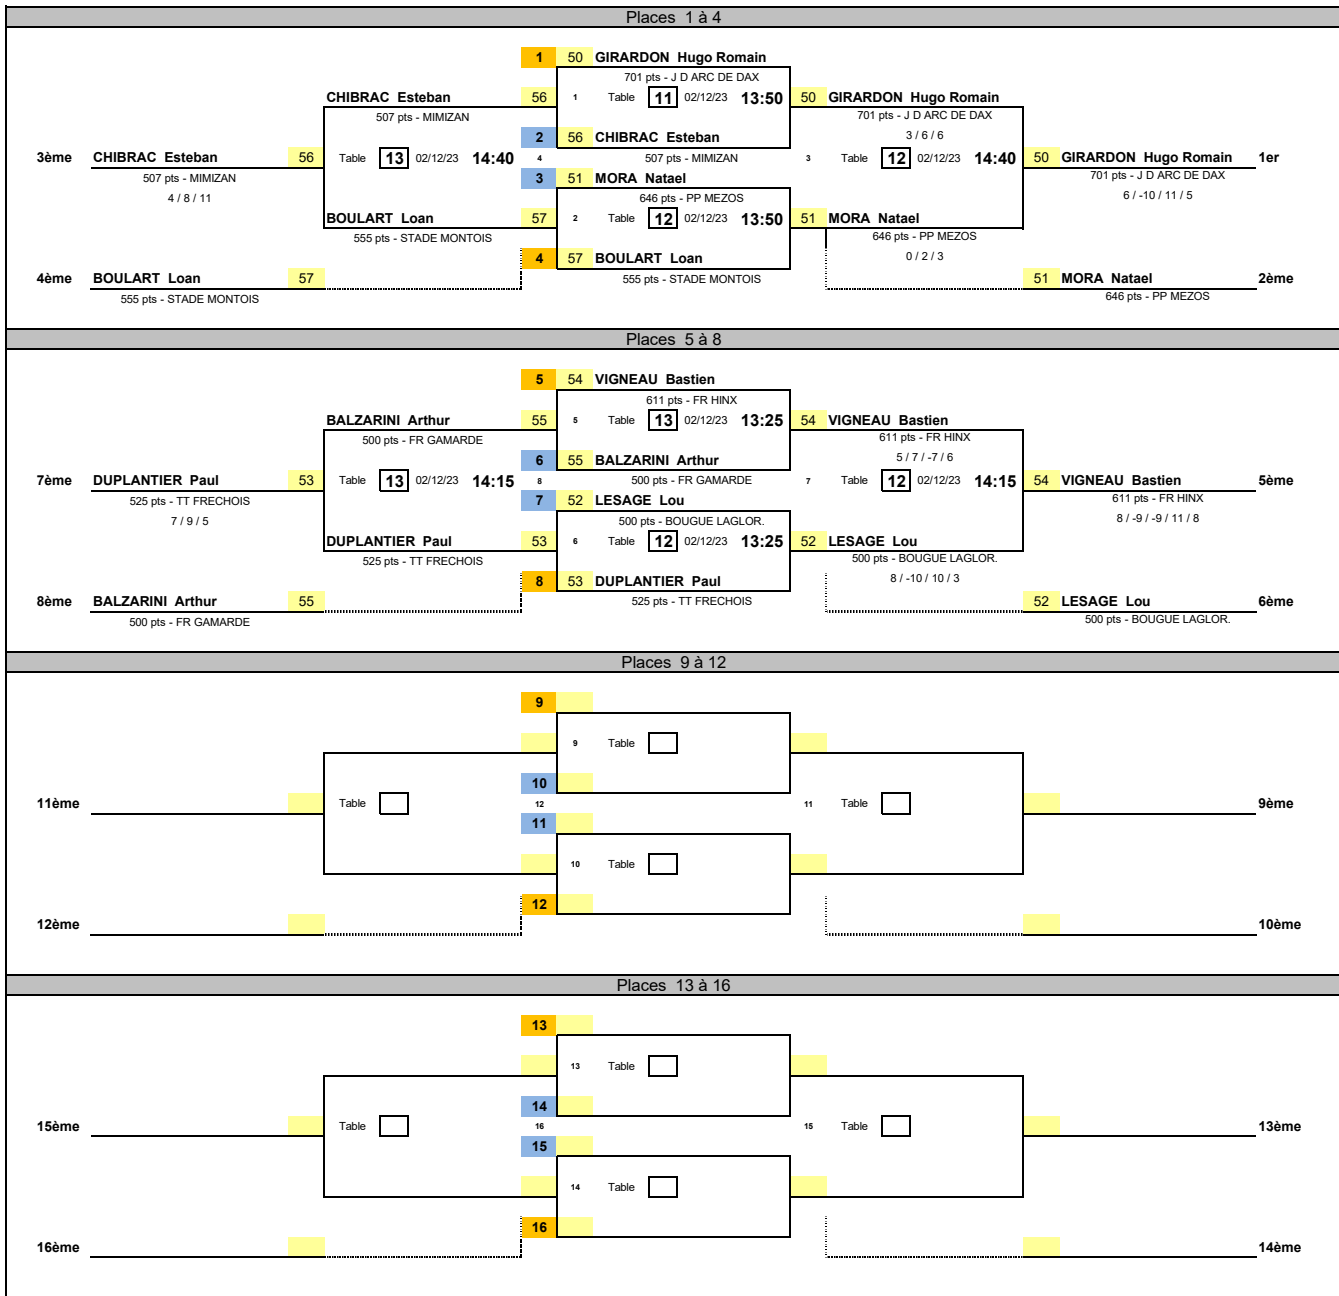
Places 1 à 4

1 50 GIRARDON Hugo Romain
701 pts - J D ARC DE DAX
CHIBRAC Esteban 56 1 Table 11 02/12/23 13:50 50 GIRARDON Hugo Romain
507 pts - MIMIZAN 701 pts - J D ARC DE DAX
2 56 CHIBRAC Esteban 3 / 6 / 6
3ème CHIBRAC Esteban 56 Table 13 02/12/23 14:40 4 507 pts - MIMIZAN 3 Table 12 02/12/23 14:40 50 GIRARDON Hugo Romain 1er
507 pts - MIMIZAN 3 51 MORA Natael 701 pts - J D ARC DE DAX
4 / 8 / 11 646 pts - PP MEZOS 6 / -10 / 11 / 5
BOULART Loan 57 2 Table 12 02/12/23 13:50 51 MORA Natael
555 pts - STADE MONTOIS 646 pts - PP MEZOS
4 57 BOULART Loan 0 / 2 / 3
4ème BOULART Loan 57 555 pts - STADE MONTOIS 51 MORA Natael 2ème
555 pts - STADE MONTOIS 646 pts - PP MEZOS

Places 5 à 8

5 54 VIGNEAU Bastien
611 pts - FR HINX
BALZARINI Arthur 55 5 Table 13 02/12/23 13:25 54 VIGNEAU Bastien
500 pts - FR GAMARDE 611 pts - FR HINX
6 55 BALZARINI Arthur 5 / 7 / -7 / 6
7ème DUPLANTIER Paul 53 Table 13 02/12/23 14:15 8 500 pts - FR GAMARDE 7 Table 12 02/12/23 14:15 54 VIGNEAU Bastien 5ème
525 pts - TT FRECHOIS 7 52 LESAGE Lou 611 pts - FR HINX
7 / 9 / 5 500 pts - BOUGUE LAGLOR. 8 / -9 / -9 / 11 / 8
DUPLANTIER Paul 53 6 Table 12 02/12/23 13:25 52 LESAGE Lou
525 pts - TT FRECHOIS 500 pts - BOUGUE LAGLOR.
8 53 DUPLANTIER Paul 8 / -10 / 10 / 3
8ème BALZARINI Arthur 55 525 pts - TT FRECHOIS 52 LESAGE Lou 6ème
500 pts - FR GAMARDE 500 pts - BOUGUE LAGLOR.

Places 9 à 12

9
9 Table
10
11ème Table 12 11 Table 9ème
11
10 Table
12
12ème 10ème

Places 13 à 16

13
13 Table
14
15ème Table 16 15 Table 13ème
15
14 Table
16
16ème 14ème